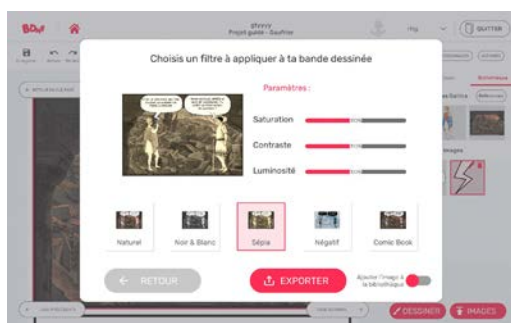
BDnF

Project guide - Gauthier

QUITTER

Choisis un filtre à appliquer à ta bande dessinée

Paramètres :

Saturation

Contraste

Luminosité

Naturel

Noir & Blanc

Sépia

Négatif

Comic Book

← RETOUR

EXPORTER

Ajouter l'image à la bibliothèque

DESSINER

IMAGES